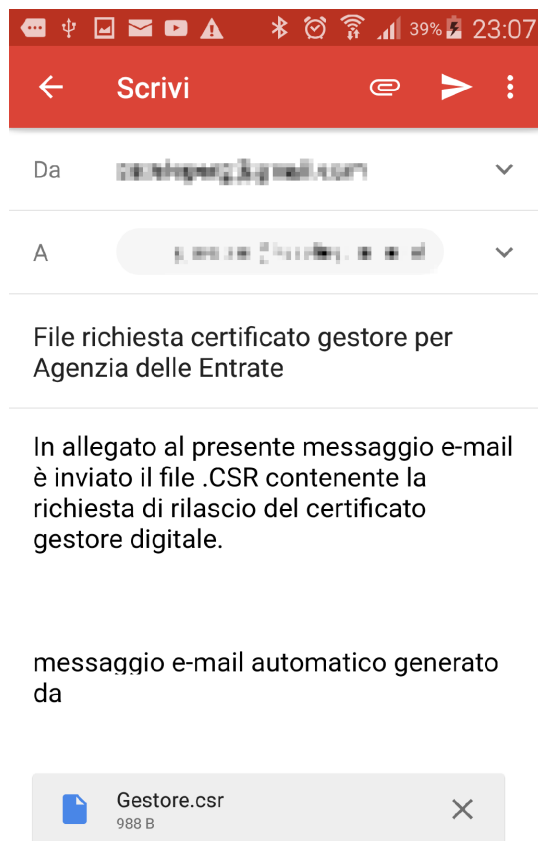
39% 23:07

Scrivi

Da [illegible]

A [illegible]

File richiesta certificato gestore per Agenzia delle Entrate

In allegato al presente messaggio e-mail è inviato il file .CSR contenente la richiesta di rilascio del certificato gestore digitale.

messaggio e-mail automatico generato da

Gestore.csr
988 B